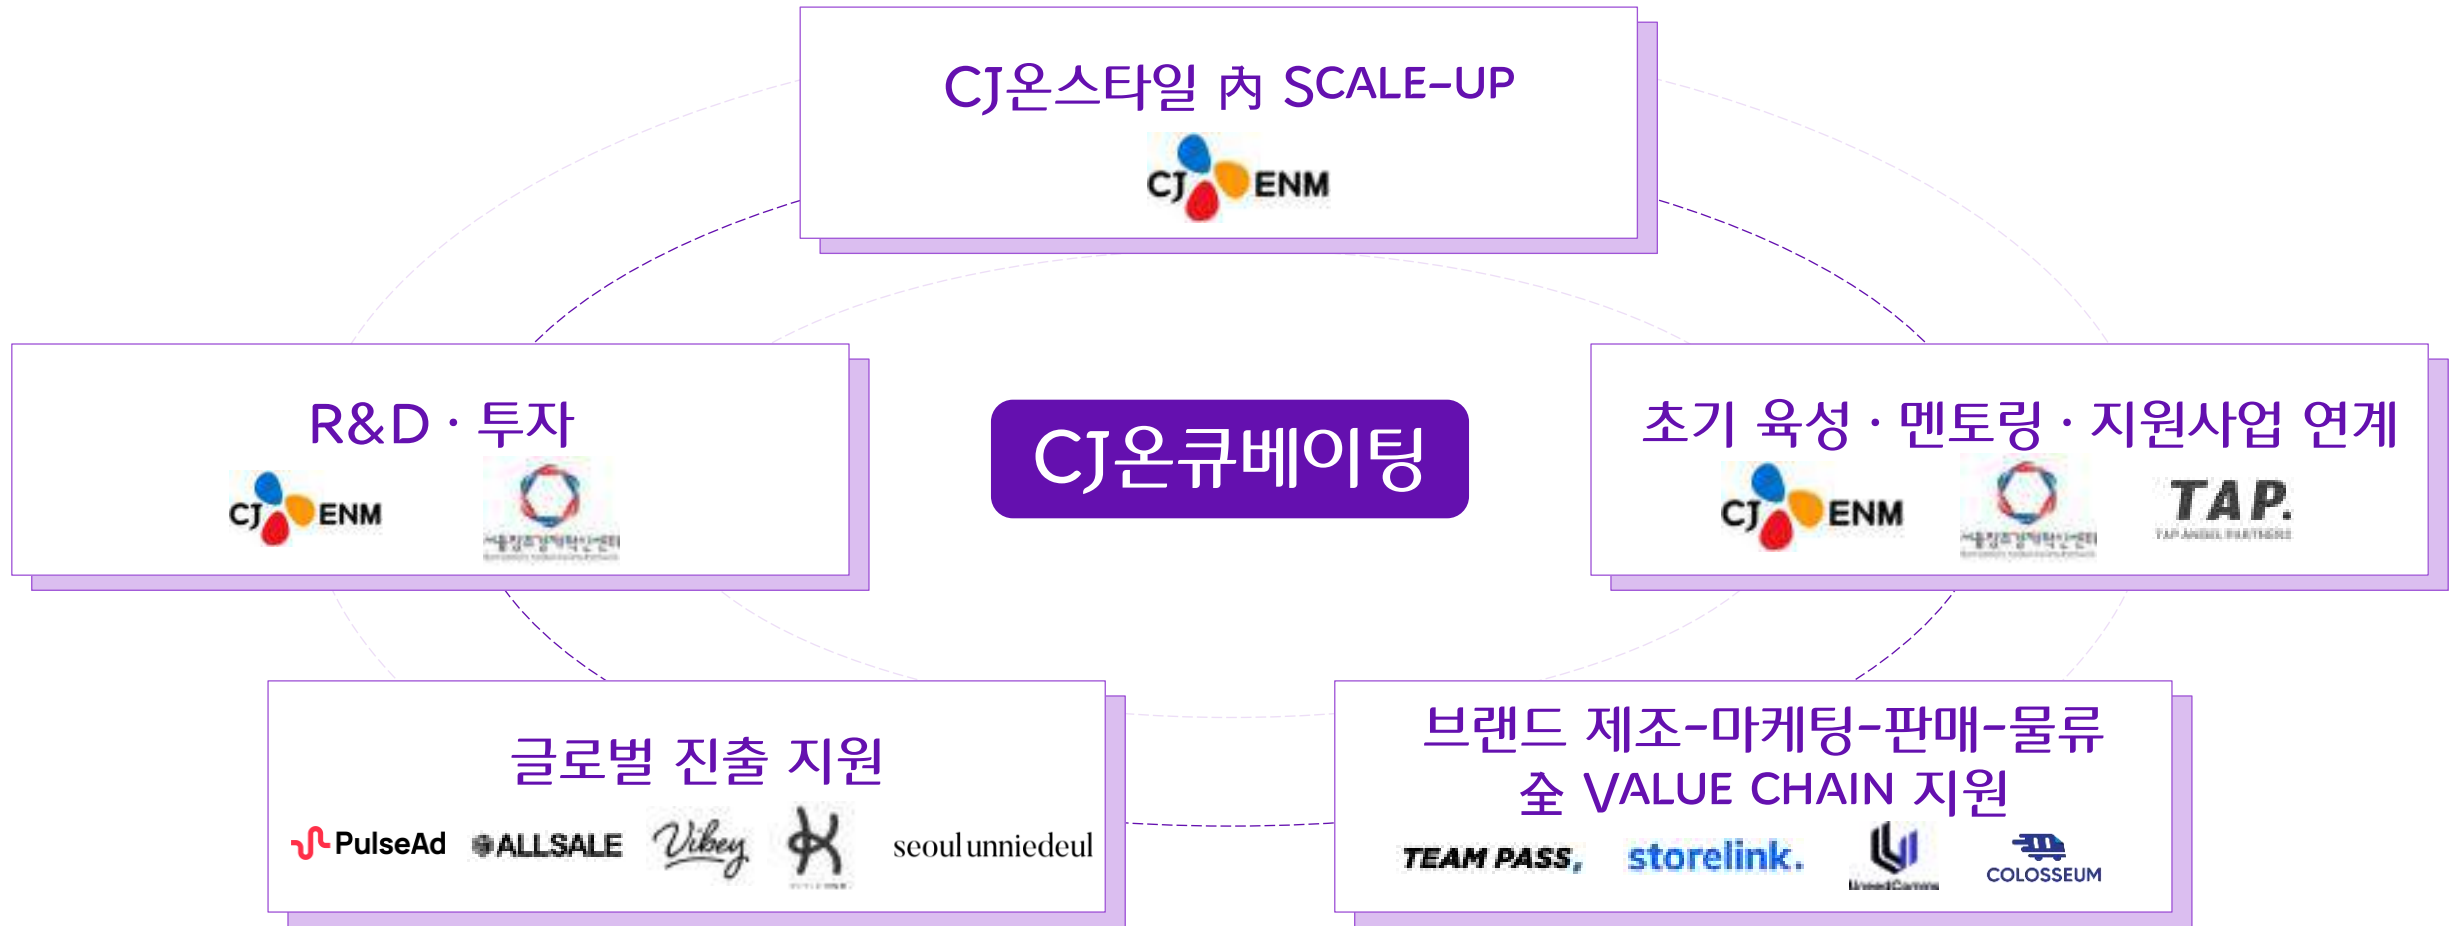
CJ온스타일 內 SCALE-UP

CJ ENM

R&D · 투자

CJ ENM

서울창조경제혁신센터

CJ온큐베이팅

초기 육성 · 멘토링 · 지원사업 연계

CJ ENM

서울창조경제혁신센터

TAP.

TAP ANGEL PARTNERS

글로벌 진출 지원

PulseAd

ALLSALE

Vibey

seoul unniedeul

브랜드 제조-마케팅-판매-물류 全 VALUE CHAIN 지원

TEAM PASS,

storelink.

UnseenCorners

COLOSSEUM